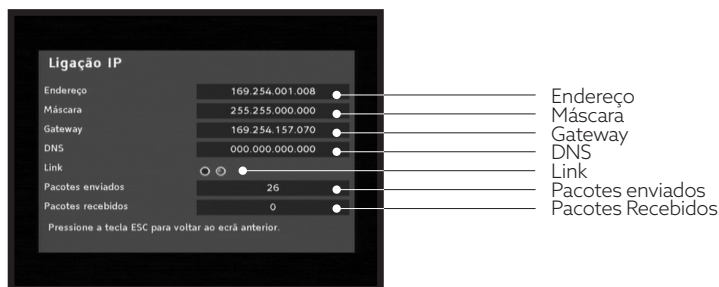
Ligação IP

| | |
|---|---|
| Endereço | 169.254.001.008 |
| Máscara | 255.255.000.000 |
| Gateway | 169.254.157.070 |
| DNS | 000.000.000.000 |
| Link | |
| Pacotes enviados | 26 |
| Pacotes recebidos | 0 |

Pressione a tecla ESC para voltar ao ecrã anterior.

Endereço
Máscara
Gateway
DNS
Link
Pacotes enviados
Pacotes Recebidos